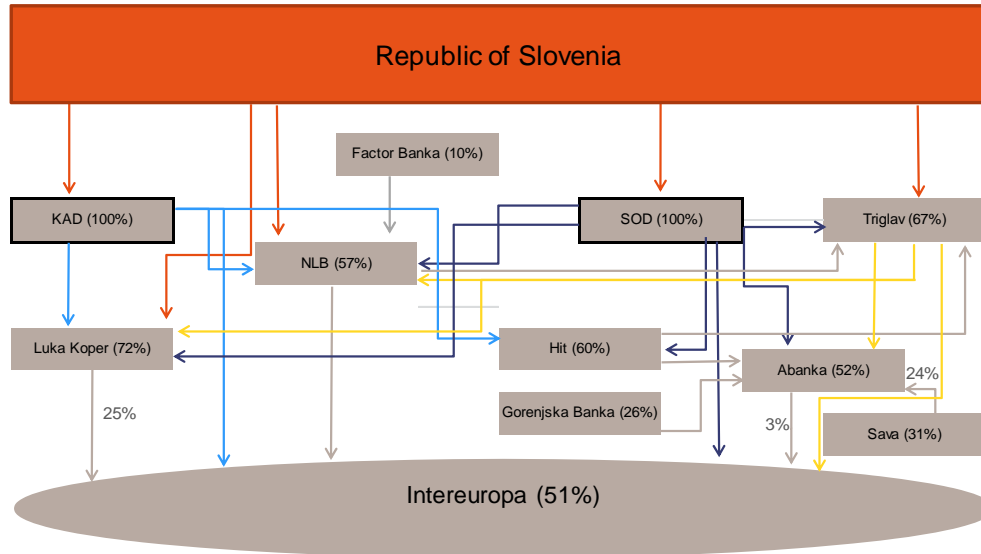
Republic of Slovenia

Factor Banka (10%)

KAD (100%)

SOD (100%)

Triglav (67%)

NLB (57%)

Luka Koper (72%)

Hit (60%)

Abanka (52%)

24%

Gorenjska Banka (26%)

25%

3%

Sava (31%)

Intereuropa (51%)